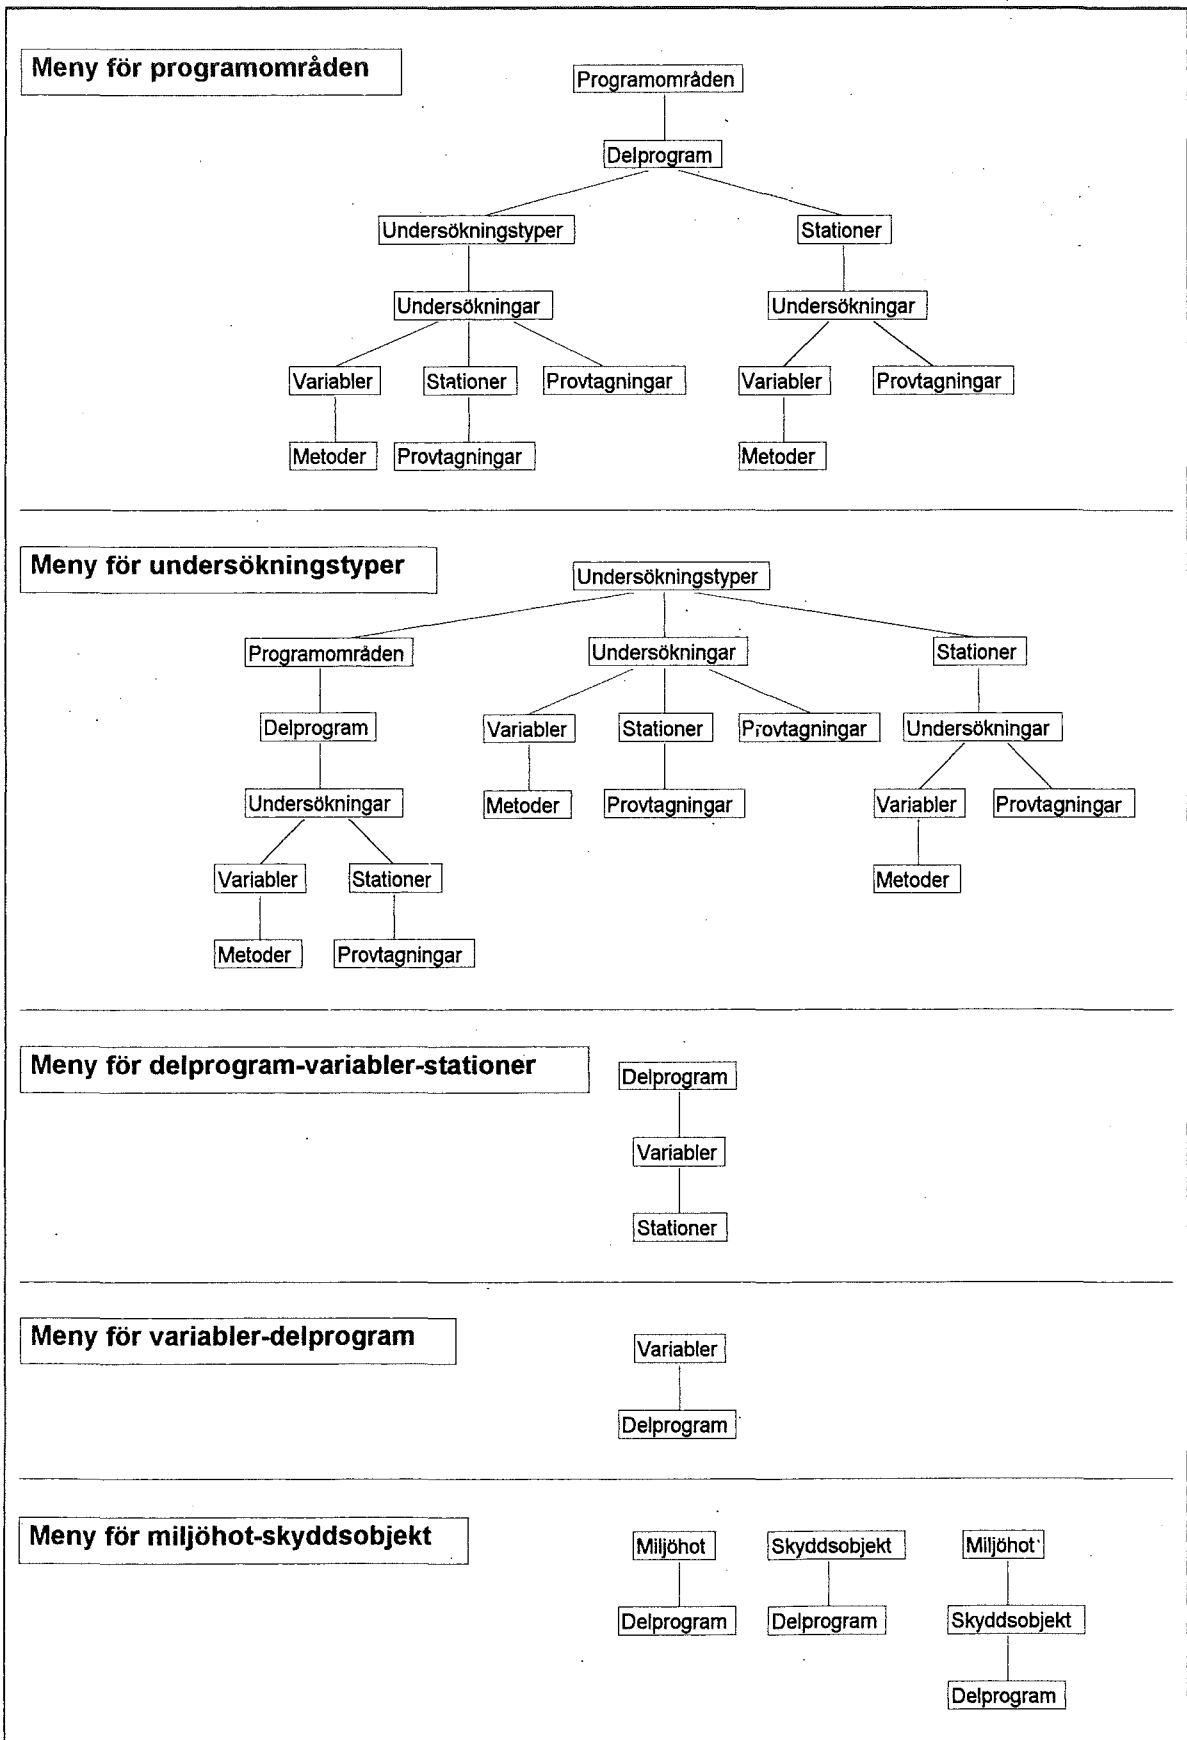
Meny för programområden

Programområden

Delprogram

Undersökningstyper

Stationer

Undersökningar

Undersökningar

Variabler

Stationer

Provtagningar

Variabler

Provtagningar

Metoder

Provtagningar

Metoder

Meny för undersökningstyper

Undersökningstyper

Programområden

Undersökningar

Stationer

Delprogram

Variabler

Stationer

Provtagningar

Undersökningar

Undersökningar

Metoder

Provtagningar

Variabler

Provtagningar

Variabler

Stationer

Metoder

Metoder

Provtagningar

Meny för delprogram-variabler-stationer

Delprogram

Variabler

Stationer

Meny för variabler-delprogram

Variabler

Delprogram

Meny för miljöhot-skyddsobjekt

Miljöhot

Skyddsobjekt

Miljöhot

Delprogram

Delprogram

Skyddsobjekt

Delprogram